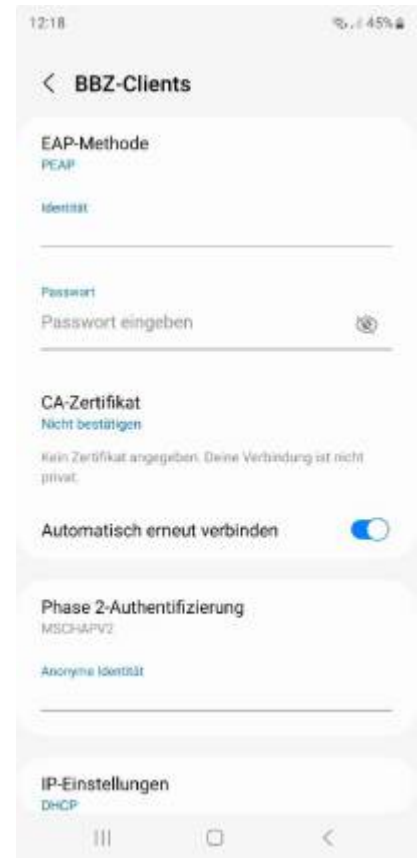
12:18

45%

< BBZ-Clients

EAP-Methode
PEAP

Identität

Passwort
Passwort eingeben

CA-Zertifikat
Nicht bestätigen

Kein Zertifikat angegeben. Deine Verbindung ist nicht privat.

Automatisch erneut verbinden

Phase 2-Authentifizierung
MSCHAPV2

Anonyme Identität

IP-Einstellungen
DHCP